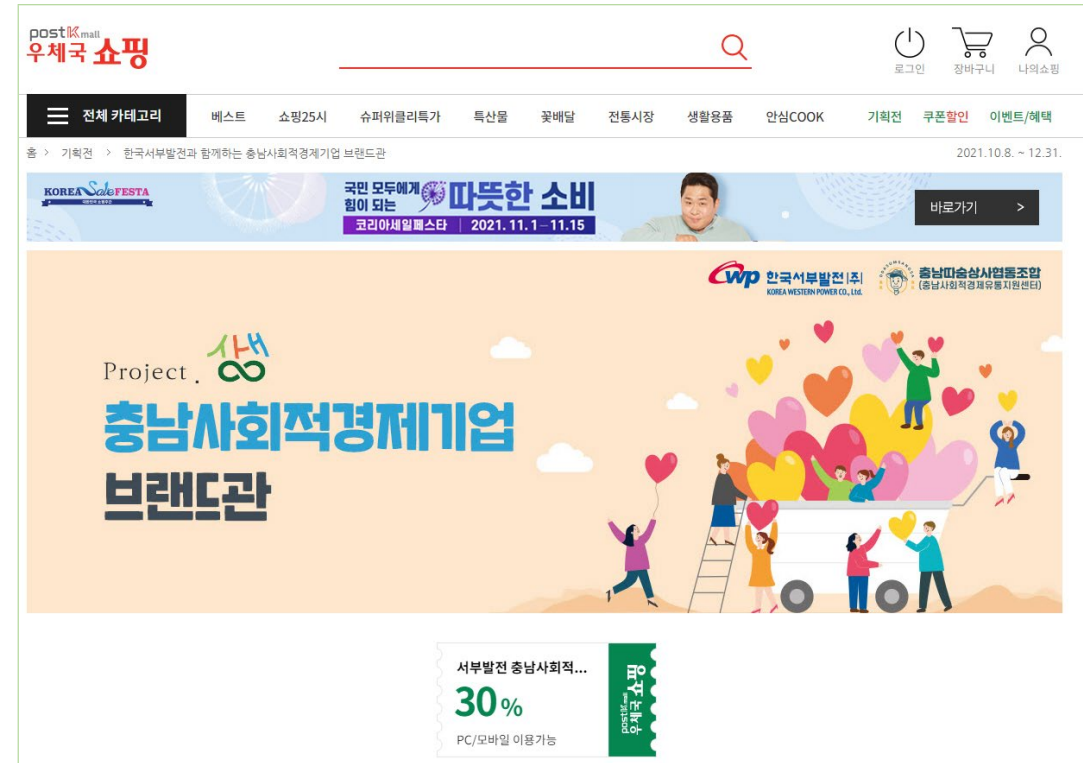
postK mall
우체국 쇼핑

로그인 장바구니 나의쇼핑

전체 카테고리 베스트 쇼핑25시 슈퍼위클리특가 특산물 꽃배달 전통시장 생활용품 안심COOK 기획전 쿠폰할인 이벤트/혜택

홈 > 기획전 > 한국서부발전과 함께하는 충남사회적경제기업 브랜드관 2021.10.8. ~ 12.31.

KOREA Sale FESTA
국민 모두에게 힘이 되는 따뜻한 소비
코리아세일페스타 | 2021.11.1 – 11.15
바로가기 >

wp 한국서부발전(주) KOREA WESTERN POWER CO., Ltd.
충남따숨상사협동조합 (충남사회적경제유통지원센터)

Project. 상생
충남사회적경제기업
브랜드관

서부발전 충남사회적...
30%
PC/모바일 이용가능
postK mall 우체국쇼핑